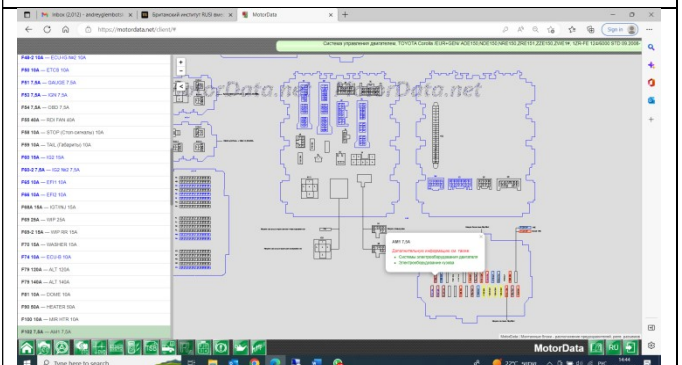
Inbox (2,012) - andreyglembotsk | Британский институт RUS вики | MotorData

https://motordata.net/client/#

Sign in

Система управления двигателем. TOYOTA Corolla (EU/A+GEN ADE150,NDE150,NRE150,ZRE151,ZZE150,ZWE16 12R-FE 12/2006 97D 09.2008-

F49-2 10A — ECU-IG NO 10A
F50 10A — ETCS 10A
F51 7,5A — GAUGE 7.5A
F52 7,5A — IGN 7.5A
F54 7,5A — OBD 7.5A
F55 40A — RDI FAN 40A
F58 10A — STOP (Стоп-сигналы) 10A
F59 10A — TAIL (Габариты) 10A
F62 10A — IG2 10A
F63-2 7,5A — IG2 NO 7.5A
F65 10A — EFI1 10A
F66 10A — EFI2 10A
F66A 10A — IGT/INJ 15A
F69 25A — WIP 25A
F69-2 15A — WIP WR 15A
F70 15A — WASHER 15A
F74 10A — ECU-B 10A
F79 120A — ALT 120A
F79 140A — ALT 140A
F81 10A — DOME 10A
F90 50A — HEATER 50A
F100 10A — MIR HTR 10A
F103 7,5A — AM1 7.5A

MotorData.net MotorData.net

AM1 7,5A
Дополнительная информация по линии
Система электрооборудования двигателя
Электрооборудование кузова

MotorData

Type here to search

22°C

14:44